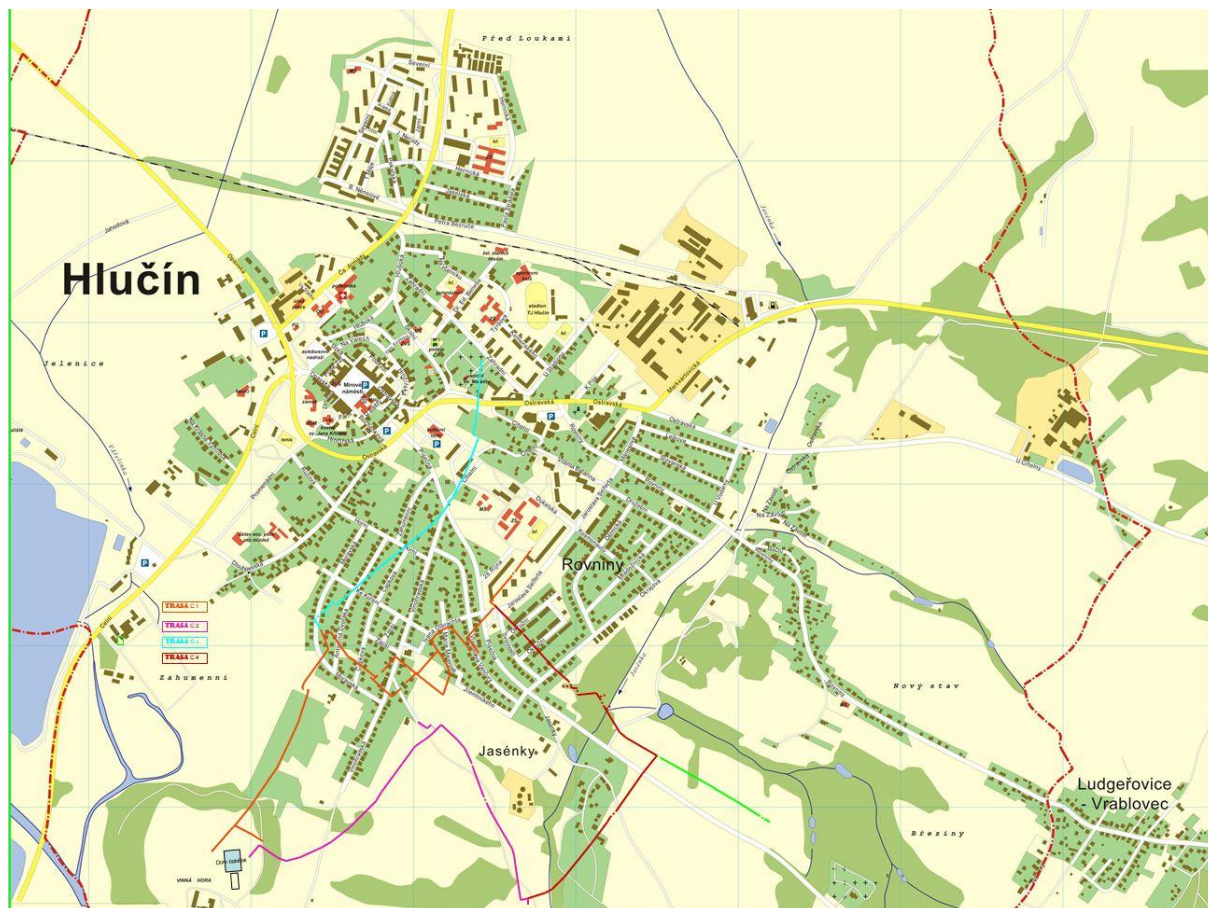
Před Loukami

Hlučín

Jelenice

Mírové náměstí

stadion TJ Hlučín

Ostravská

Ostravská

Rovniny

TRASA č.1
TRASA č.2
TRASA č.3
TRASA č.4

Záhumenní

Jasénky

Nový stav

Březiny

Ludgeřovice - Vrablovec

VINNÁ HORA